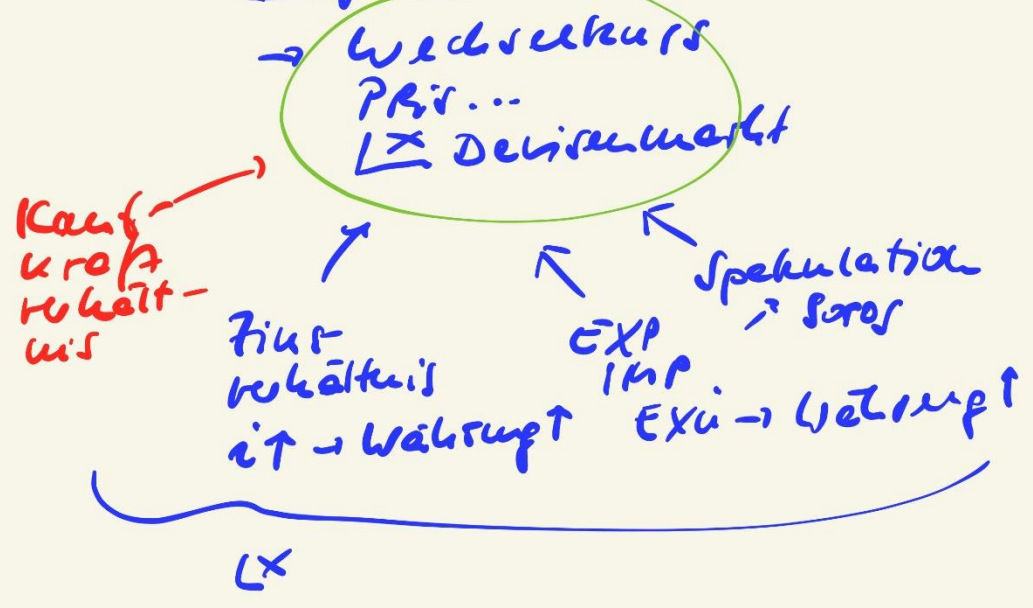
Wechselkurs
Preis...
$L^x$ Devisenmarkt

Kaufkraftverhältnis

Zinsverhältnis
$i\uparrow \rightarrow$ Währung$\uparrow$

EXP
IMP
Exü $\rightarrow$ Währung$\uparrow$

Spekulation
$\nearrow$ Soros

$L^x$